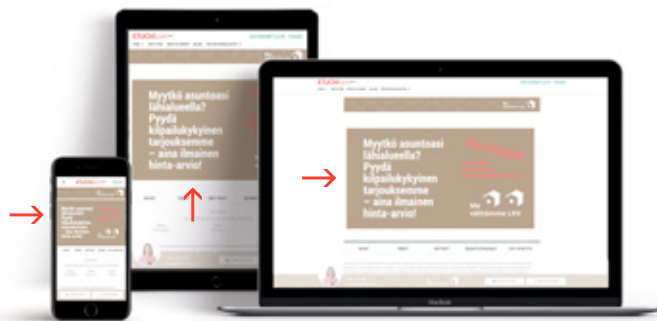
Myytkö asuntoasi lähialueella? Pyydä kilpailukykyinen tarjouksemme – aina ilmainen hinta-arvio!

Myytkö asuntoasi lähialueella? Pyydä kilpailukykyinen tarjouksemme – aina ilmainen hinta-arvio!

Myytkö asuntoasi lähialueella? Pyydä kilpailukykyinen tarjouksemme – aina ilmainen hinta-arvio!

Me välitämme LKV

MacBook